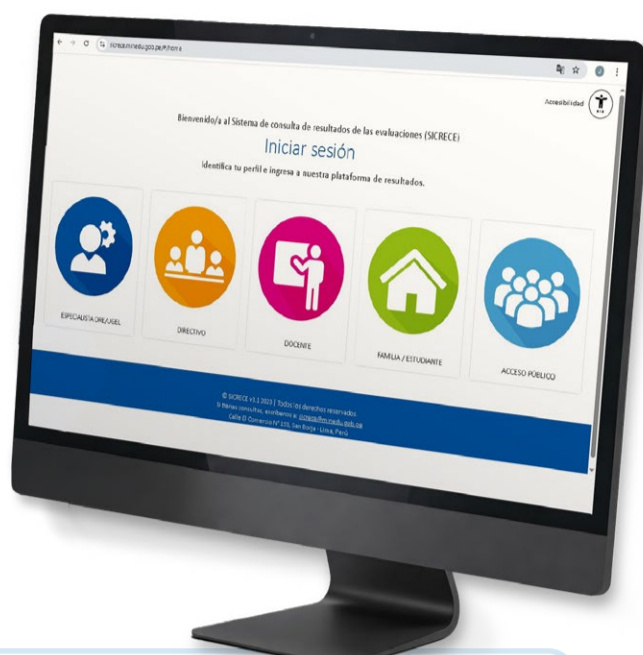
sicrece.minedu.gob.pe/#/home

Accesibilidad

Bienvenido/a al Sistema de consulta de resultados de las evaluaciones (SICRECE)

Iniciar sesión

Identifica tu perfil e ingresa a nuestra plataforma de resultados.

ESPECIALISTA DRE/UGEL

DIRECTIVO

DOCENTE

FAMILIA / ESTUDIANTE

ACCESO PÚBLICO

© SICRECE v3.1 2023 | Todos los derechos reservados.
Si tienes consultas, escríbenos a: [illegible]
Calle El Comercio N° 193, San Borja - Lima, Perú